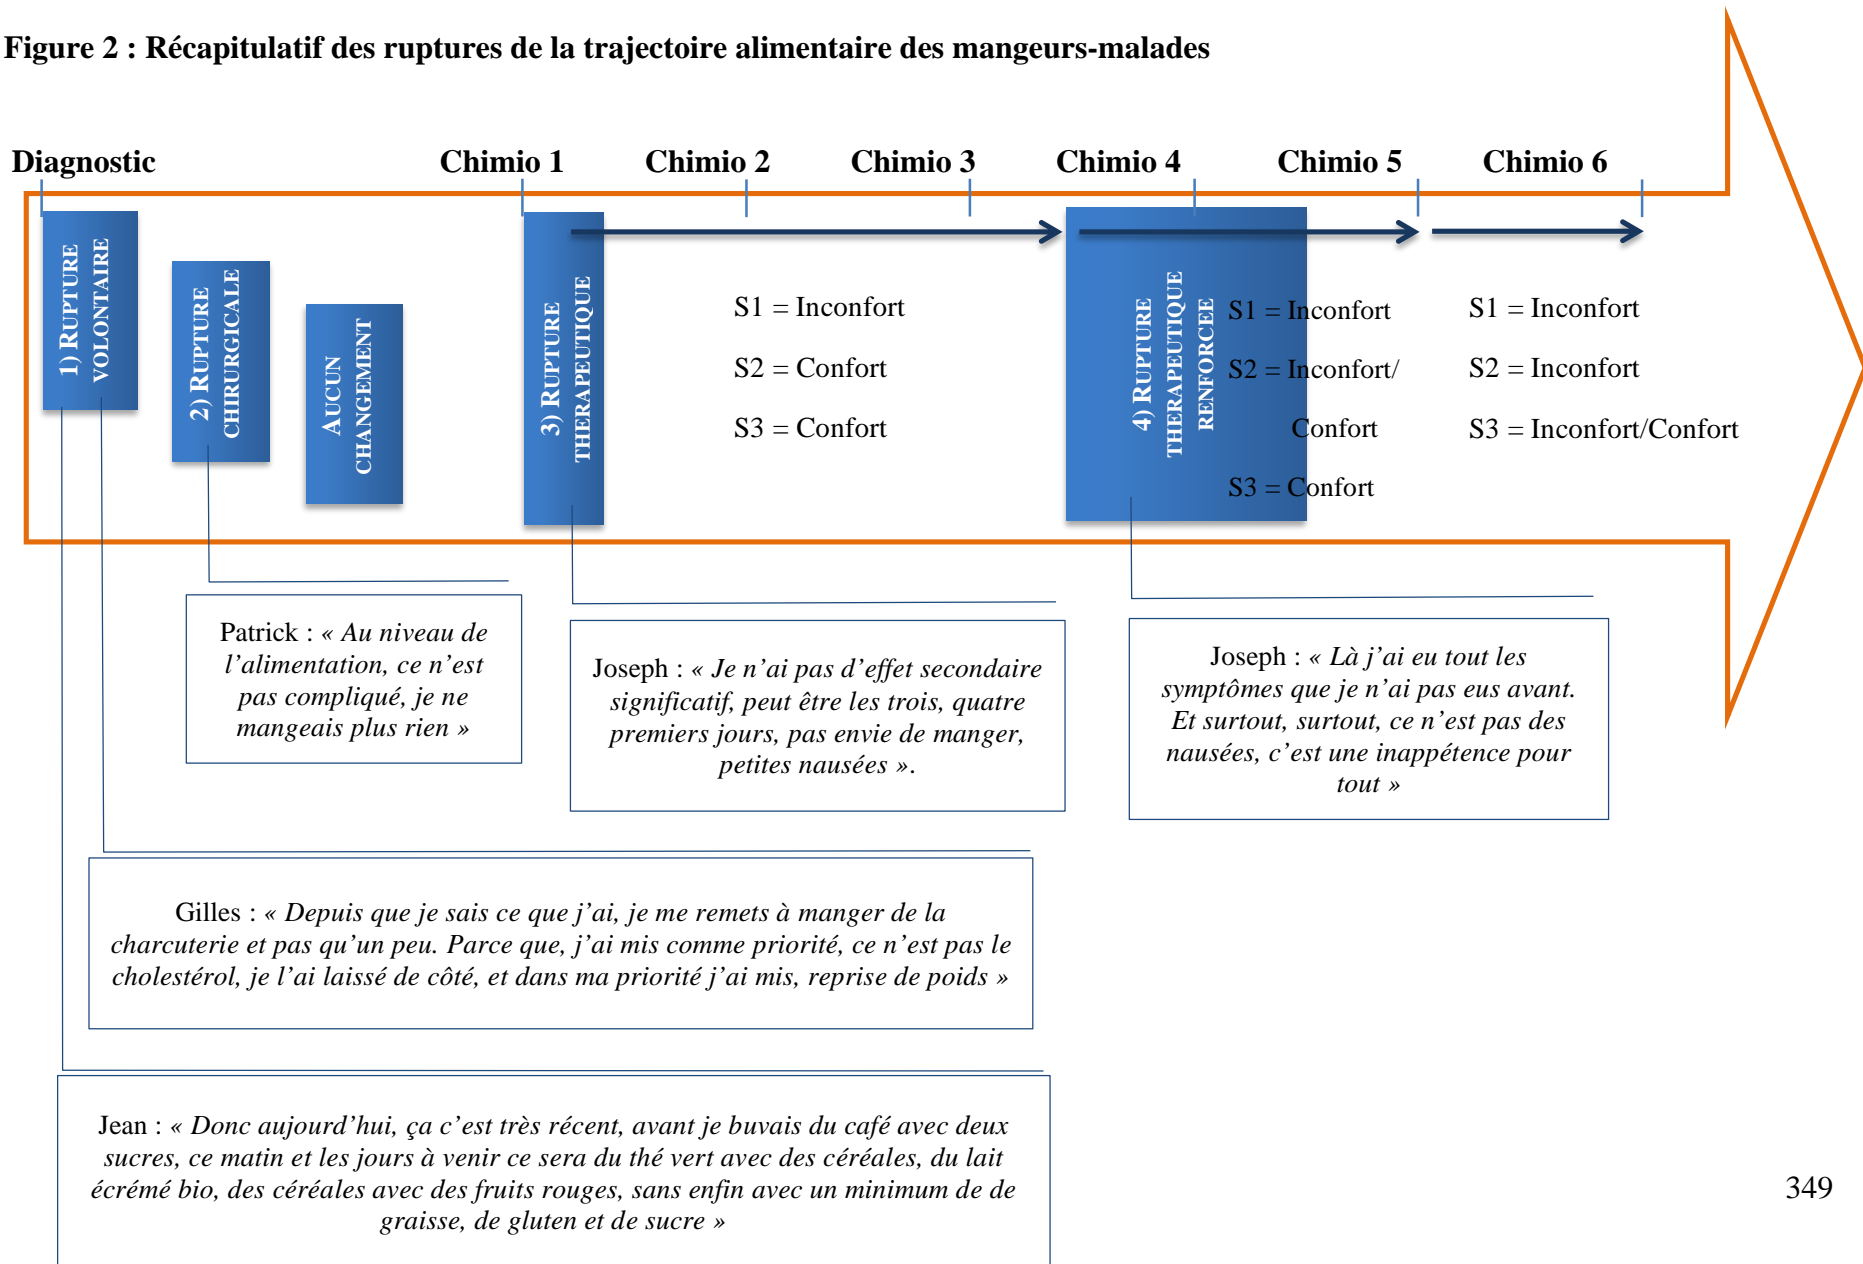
Figure 2 : Récapitulatif des ruptures de la trajectoire alimentaire des mangeurs-malades

Diagnostic

Chimio 1

Chimio 2

Chimio 3

Chimio 4

Chimio 5

Chimio 6

1) RUPTURE VOLONTAIRE

2) RUPTURE CHIRURGICALE

AUCUN CHANGEMENT

3) RUPTURE THERAPEUTIQUE

S1 = Inconfort

S2 = Confort

S3 = Confort

4) RUPTURE THERAPEUTIQUE RENFORCEE

S1 = Inconfort

S2 = Inconfort/ Confort

S3 = Confort

S1 = Inconfort

S2 = Inconfort

S3 = Inconfort/Confort

Patrick : « Au niveau de l'alimentation, ce n'est pas compliqué, je ne mangeais plus rien »

Joseph : « Je n'ai pas d'effet secondaire significatif, peut être les trois, quatre premiers jours, pas envie de manger, petites nausées ».

Joseph : « Là j'ai eu tout les symptômes que je n'ai pas eus avant. Et surtout, surtout, ce n'est pas des nausées, c'est une inappétence pour tout »

Gilles : « Depuis que je sais ce que j'ai, je me remets à manger de la charcuterie et pas qu'un peu. Parce que, j'ai mis comme priorité, ce n'est pas le cholestérol, je l'ai laissé de côté, et dans ma priorité j'ai mis, reprise de poids »

Jean : « Donc aujourd'hui, ça c'est très récent, avant je buvais du café avec deux sucres, ce matin et les jours à venir ce sera du thé vert avec des céréales, du lait écrémé bio, des céréales avec des fruits rouges, sans enfin avec un minimum de de graisse, de gluten et de sucre »

349